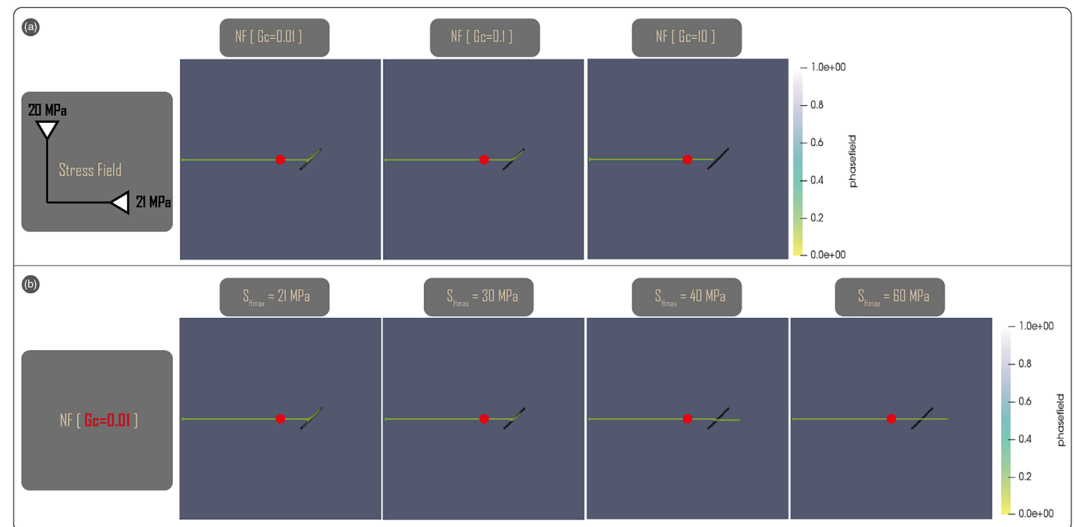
(a)

NF [ Gc=0.01 ]

NF [ Gc=0.1 ]

NF [ Gc=10 ]

20 MPa

Stress Field

21 MPa

1.0e+00
0.8
0.6
0.4
0.2
0.0e+00
phasefield

(b)

$S_{Hmax}$ = 21 MPa

$S_{Hmax}$ = 30 MPa

$S_{Hmax}$ = 40 MPa

$S_{Hmax}$ = 60 MPa

NF [ Gc=0.01 ]

1.0e+00
0.8
0.6
0.4
0.2
0.0e+00
phasefield